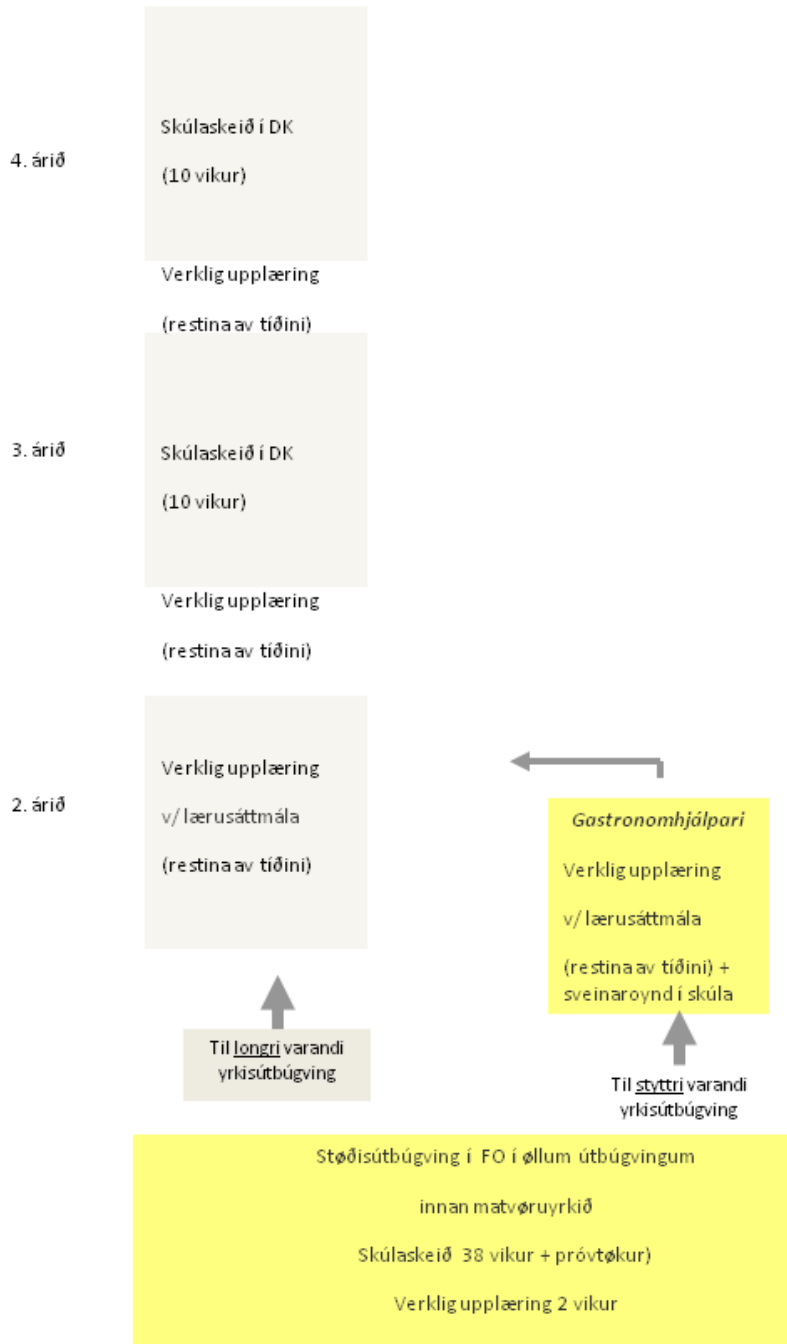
4. árið

Skúlaskeið í DK

(10 vikur)

Verklig upplæring

(restina av tíðini)

3. árið

Skúlaskeið í DK

(10 vikur)

Verklig upplæring

(restina av tíðini)

2. árið

Verklig upplæring

v/ lærusáttmála

(restina av tíðini)

*Gastronomhjálpari*

Verklig upplæring

v/ lærusáttmála

(restina av tíðini) + sveinaroynd í skúla

Til longri varandi yrkisútbúgving

Til styttri varandi yrkisútbúgving

Støðisútbúgving í FO í øllum útbúgvingum

innan matvøruyrkið

Skúlaskeið 38 vikur + próvtøkur)

Verklig upplæring 2 vikur